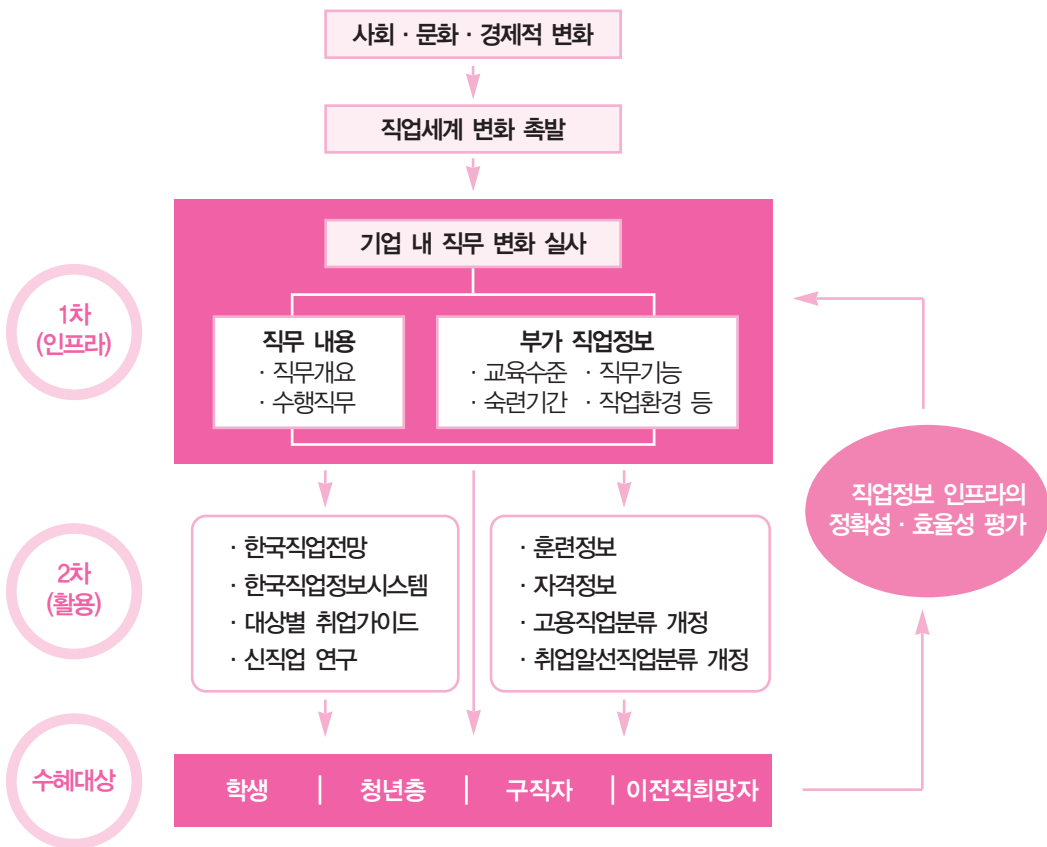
사회 · 문화 · 경제적 변화

직업세계 변화 촉발

기업 내 직무 변화 실사

1차 (인프라)

직무 내용
· 직무개요
· 수행직무

부가 직업정보
· 교육수준 · 직무기능
· 숙련기간 · 작업환경 등

직업정보 인프라의 정확성 · 효율성 평가

2차 (활용)

· 한국직업전망
· 한국직업정보시스템
· 대상별 취업가이드
· 신직업 연구

· 훈련정보
· 자격정보
· 고용직업분류 개정
· 취업알선직업분류 개정

수혜대상

학생 | 청년층 | 구직자 | 이전직희망자